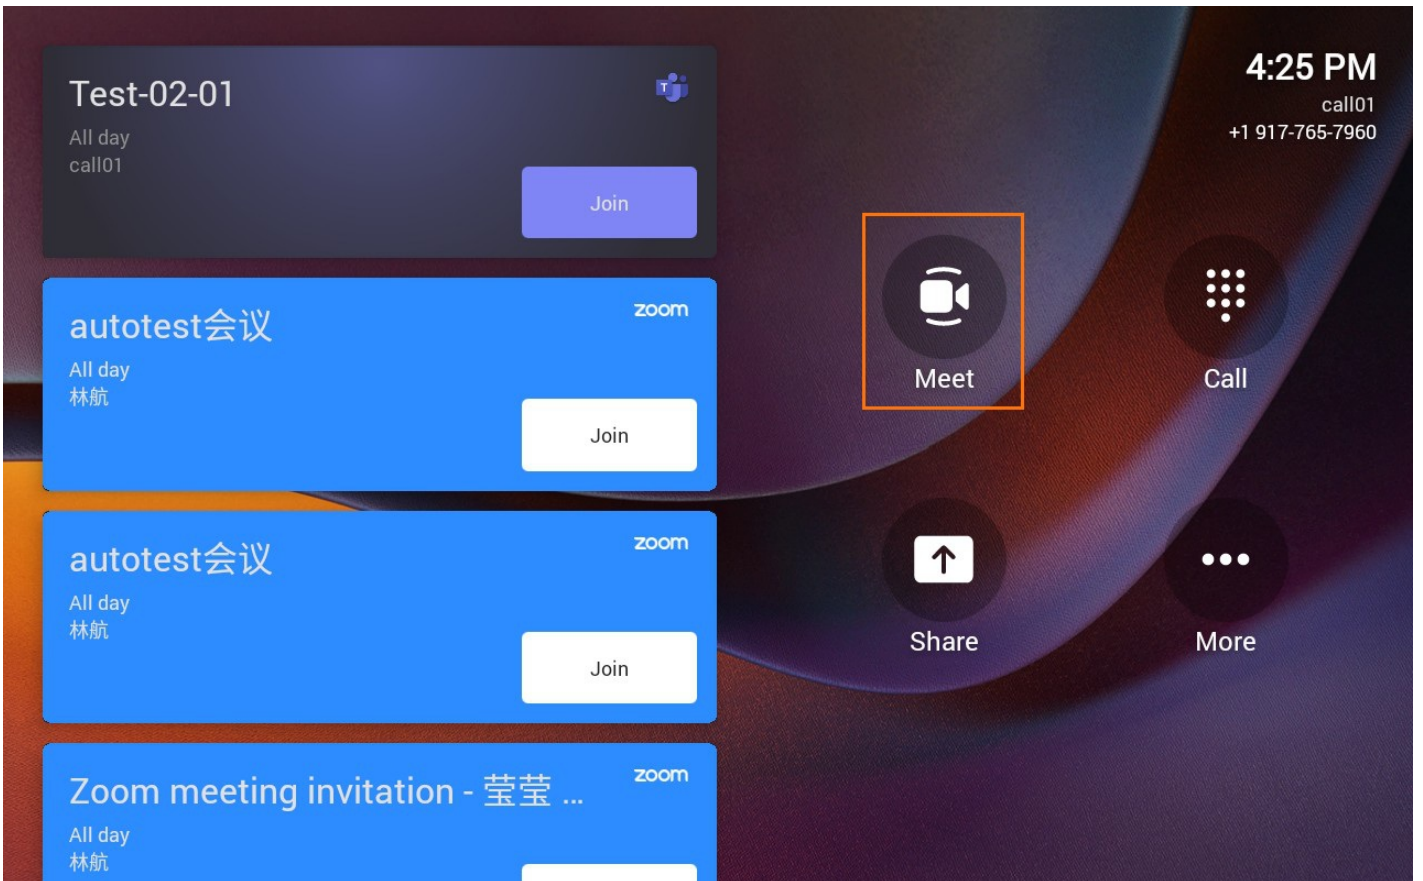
Test-02-01
All day
call01
Join

autotest会议
zoom
All day
林航
Join

autotest会议
zoom
All day
林航
Join

Zoom meeting invitation - 莹莹 ...
zoom
All day
林航

4:25 PM
call01
+1 917-765-7960

Meet
Call
Share
More